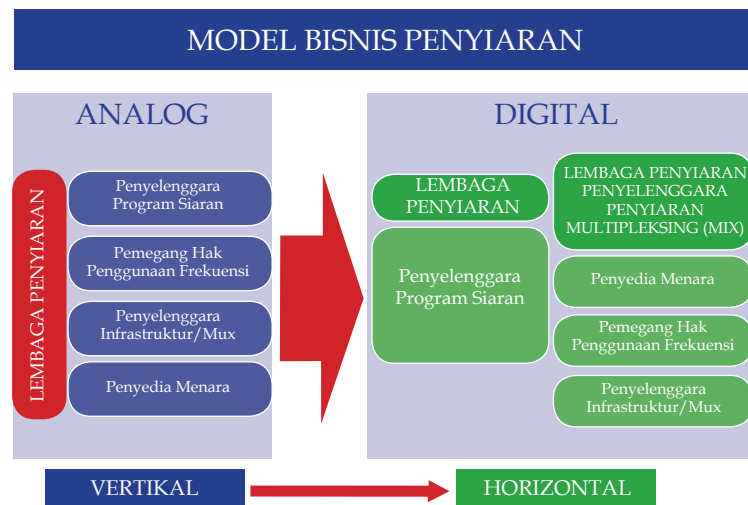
MODEL BISNIS PENYIARAN

ANALOG

LEMBAGA PENYIARAN

Penyelenggara Program Siaran

Pemegang Hak Penggunaan Frekuensi

Penyelenggara Infrastruktur/Mux

Penyedia Menara

DIGITAL

LEMBAGA PENYIARAN

Penyelenggara Program Siaran

LEMBAGA PENYIARAN PENYELENGGARA PENYIARAN MULTIPLEKSING (MIX)

Penyedia Menara

Pemegang Hak Penggunaan Frekuensi

Penyelenggara Infrastruktur/Mux

VERTIKAL

HORIZONTAL